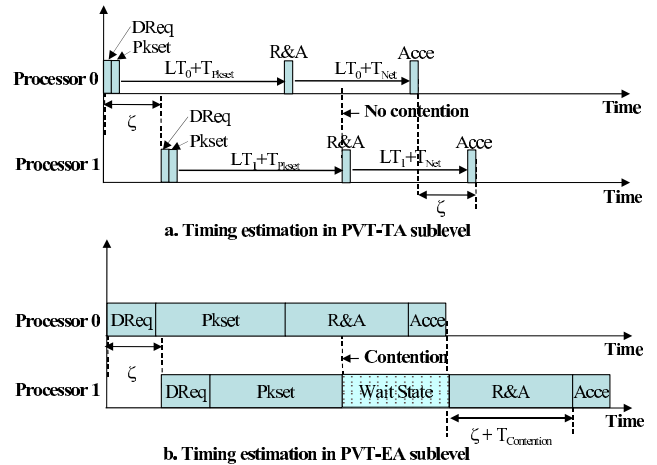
DReq
Pkset
Processor 0
$LT_0+T_{Pkset}$
R&A
$LT_0+T_{Net}$
Acce
Time
No contention
$\zeta$
DReq
Pkset
Processor 1
$LT_1+T_{Pkset}$
R&A
$LT_1+T_{Net}$
Acce
Time
$\zeta$

a. Timing estimation in PVT-TA sublevel

Processor 0
DReq
Pkset
R&A
Acce
Time
Contention
$\zeta$
Processor 1
DReq
Pkset
Wait State
R&A
Acce
Time
$\zeta + T_{Contention}$

b. Timing estimation in PVT-EA sublevel